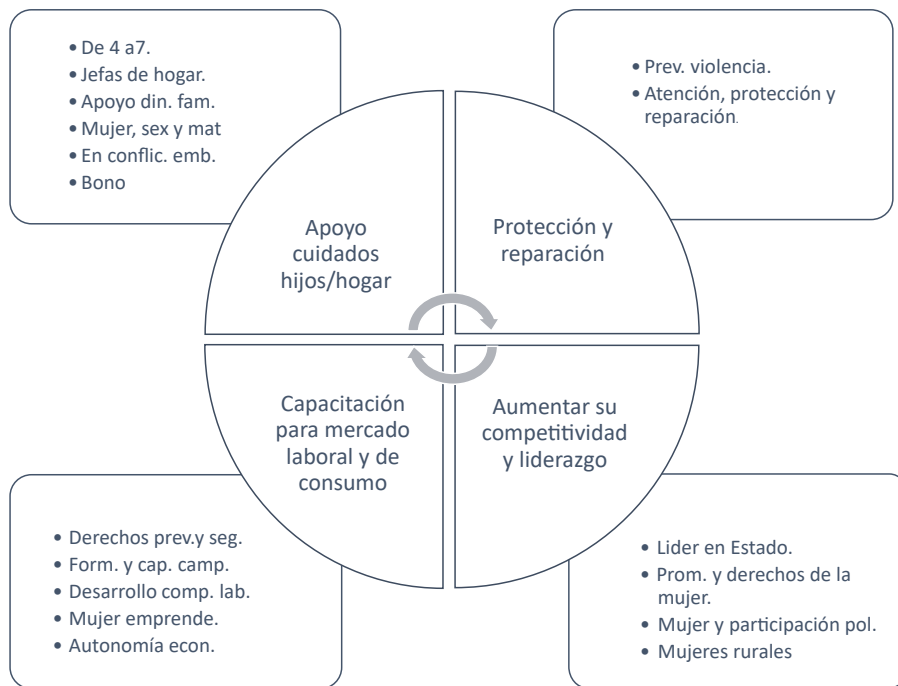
• De 4 a7.
• Jefas de hogar.
• Apoyo din. fam.
• Mujer, sex y mat
• En conflic. emb.
• Bono

• Prev. violencia.
• Atención, protección y reparación.

Apoyo cuidados hijos/hogar

Protección y reparación

Capacitación para mercado laboral y de consumo

Aumentar su competitividad y liderazgo

• Derechos prev.y seg.
• Form. y cap. camp.
• Desarrollo comp. lab.
• Mujer emprende.
• Autonomía econ.

• Lider en Estado.
• Prom. y derechos de la mujer.
• Mujer y participación pol.
• Mujeres rurales